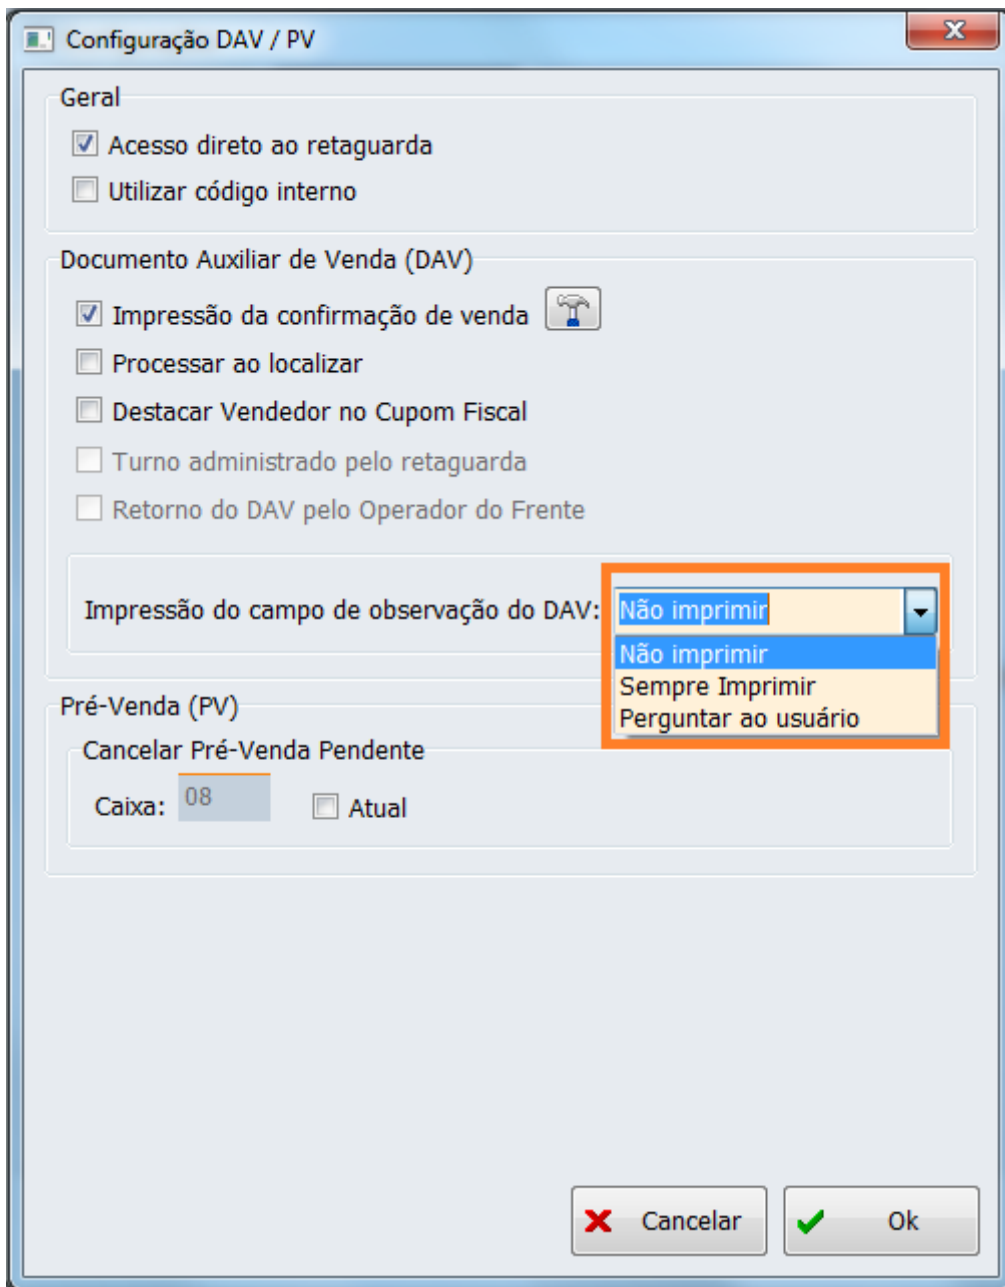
Configuração DAV / PV

Geral

Acesso direto ao retaguarda

Utilizar código interno

Documento Auxiliar de Venda (DAV)

Impressão da confirmação de venda

Processar ao localizar

Destacar Vendedor no Cupom Fiscal

Turno administrado pelo retaguarda

Retorno do DAV pelo Operador do Frente

Impressão do campo de observação do DAV: Não imprimir

Não imprimir

Sempre Imprimir

Perguntar ao usuário

Pré-Venda (PV)

Cancelar Pré-Venda Pendente

Caixa: 08

Atual

Cancelar

Ok